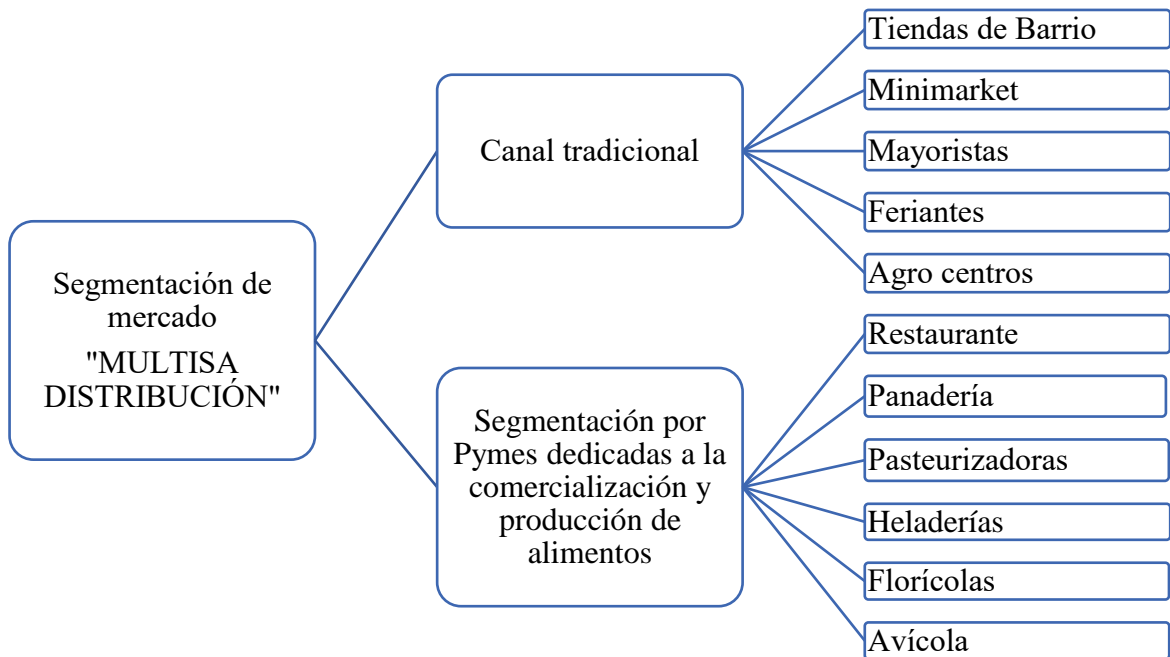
Segmentación de mercado
"MULTISA DISTRIBUCIÓN"

Canal tradicional

Tiendas de Barrio

Minimarket

Mayoristas

Feriantes

Agro centros

Segmentación por Pymes dedicadas a la comercialización y producción de alimentos

Restaurante

Panadería

Pasteurizadoras

Heladerías

Florícolas

Avícola